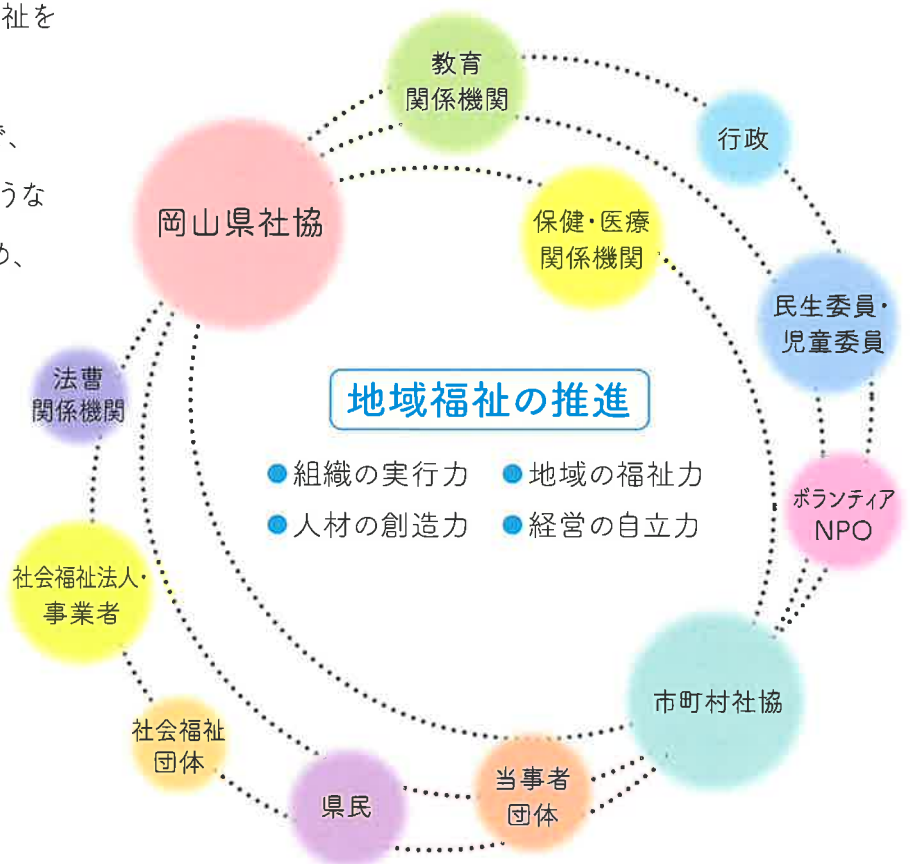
祉を

ず、
うな
め、

教育
関係機関

行政

岡山県社協

保健・医療
関係機関

民生委員・
児童委員

法曹
関係機関

地域福祉の推進

組織の実行力
地域の福祉力
人材の創造力
経営の自立力

ボランティア
NPO

社会福祉法人・
事業者

市町村社協

社会福祉
団体

県民

当事者
団体